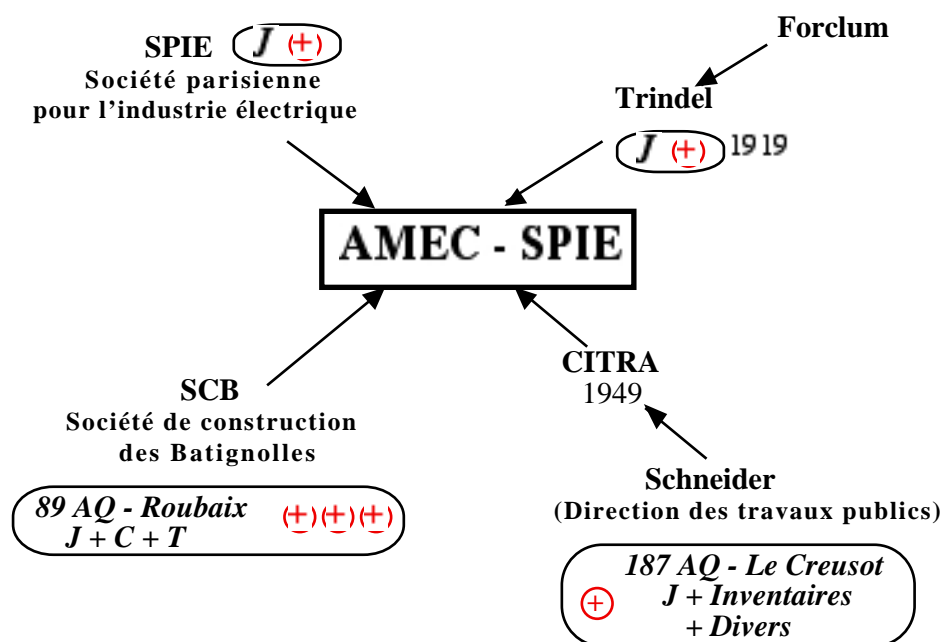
SPIE J (+)
Société parisienne pour l'industrie électrique

Forclum

Trindel

J (+) 1919

AMEC - SPIE

SCB
Société de construction des Batignolles

89 AQ - Roubaix
J + C + T (+)(+)(+)

CITRA
1949

Schneider
(Direction des travaux publics)

(+) 187 AQ - Le Creusot
J + Inventaires
+ Divers